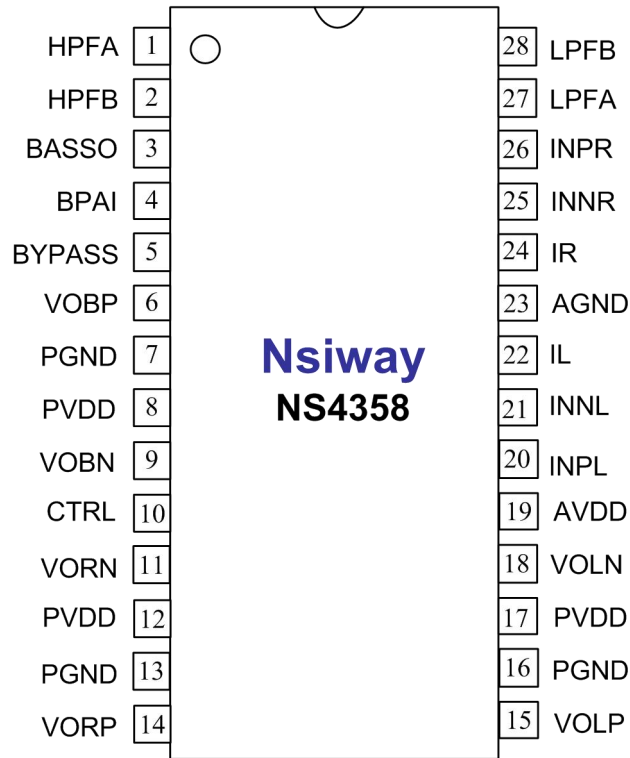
HPFA 1
HPFB 2
BASSO 3
BPAI 4
BYPASS 5
VOBP 6
PGND 7
PVDD 8
VOBN 9
CTRL 10
VORN 11
PVDD 12
PGND 13
VORP 14

Nsiway
NS4358

28 LPFB
27 LPFA
26 INPR
25 INNR
24 IR
23 AGND
22 IL
21 INNL
20 INPL
19 AVDD
18 VOLN
17 PVDD
16 PGND
15 VOLP